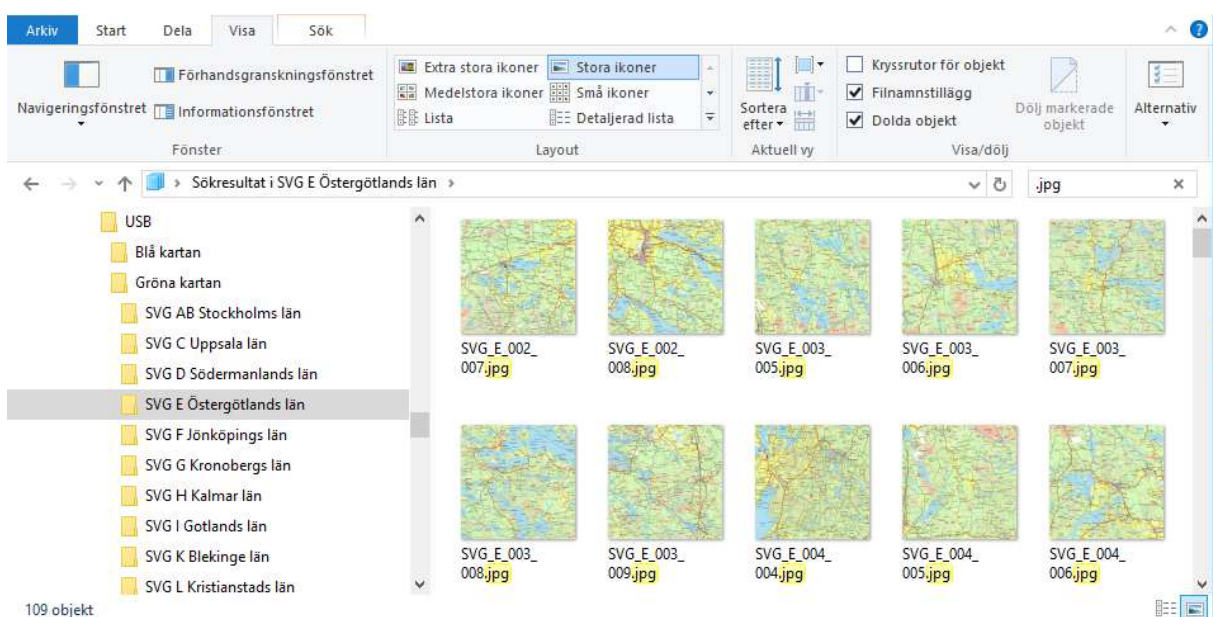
Arkiv Start Dela Visa Sök

Navigeringsfönstret Förhandsgranskningsfönstret Informationsfönstret
Fönster

Extra stora ikoner Stora ikoner Medelstora ikoner Små ikoner Lista Detaljerad lista
Layout

Sortera efter
Aktuell vy

Kryssrutor för objekt
Filnamnstillägg
Dolda objekt
Dölj markerade objekt
Visa/dölj

Alternativ

› Sökresultat i SVG E Östergötlands län ›

.jpg

USB
Blå kartan
Gröna kartan
SVG AB Stockholms län
SVG C Uppsala län
SVG D Södermanlands län
SVG E Östergötlands län
SVG F Jönköpings län
SVG G Kronobergs län
SVG H Kalmar län
SVG I Gotlands län
SVG K Blekinge län
SVG L Kristianstads län

SVG_E_002_007.jpg
SVG_E_002_008.jpg
SVG_E_003_005.jpg
SVG_E_003_006.jpg
SVG_E_003_007.jpg
SVG_E_003_008.jpg
SVG_E_003_009.jpg
SVG_E_004_004.jpg
SVG_E_004_005.jpg
SVG_E_004_006.jpg

109 objekt